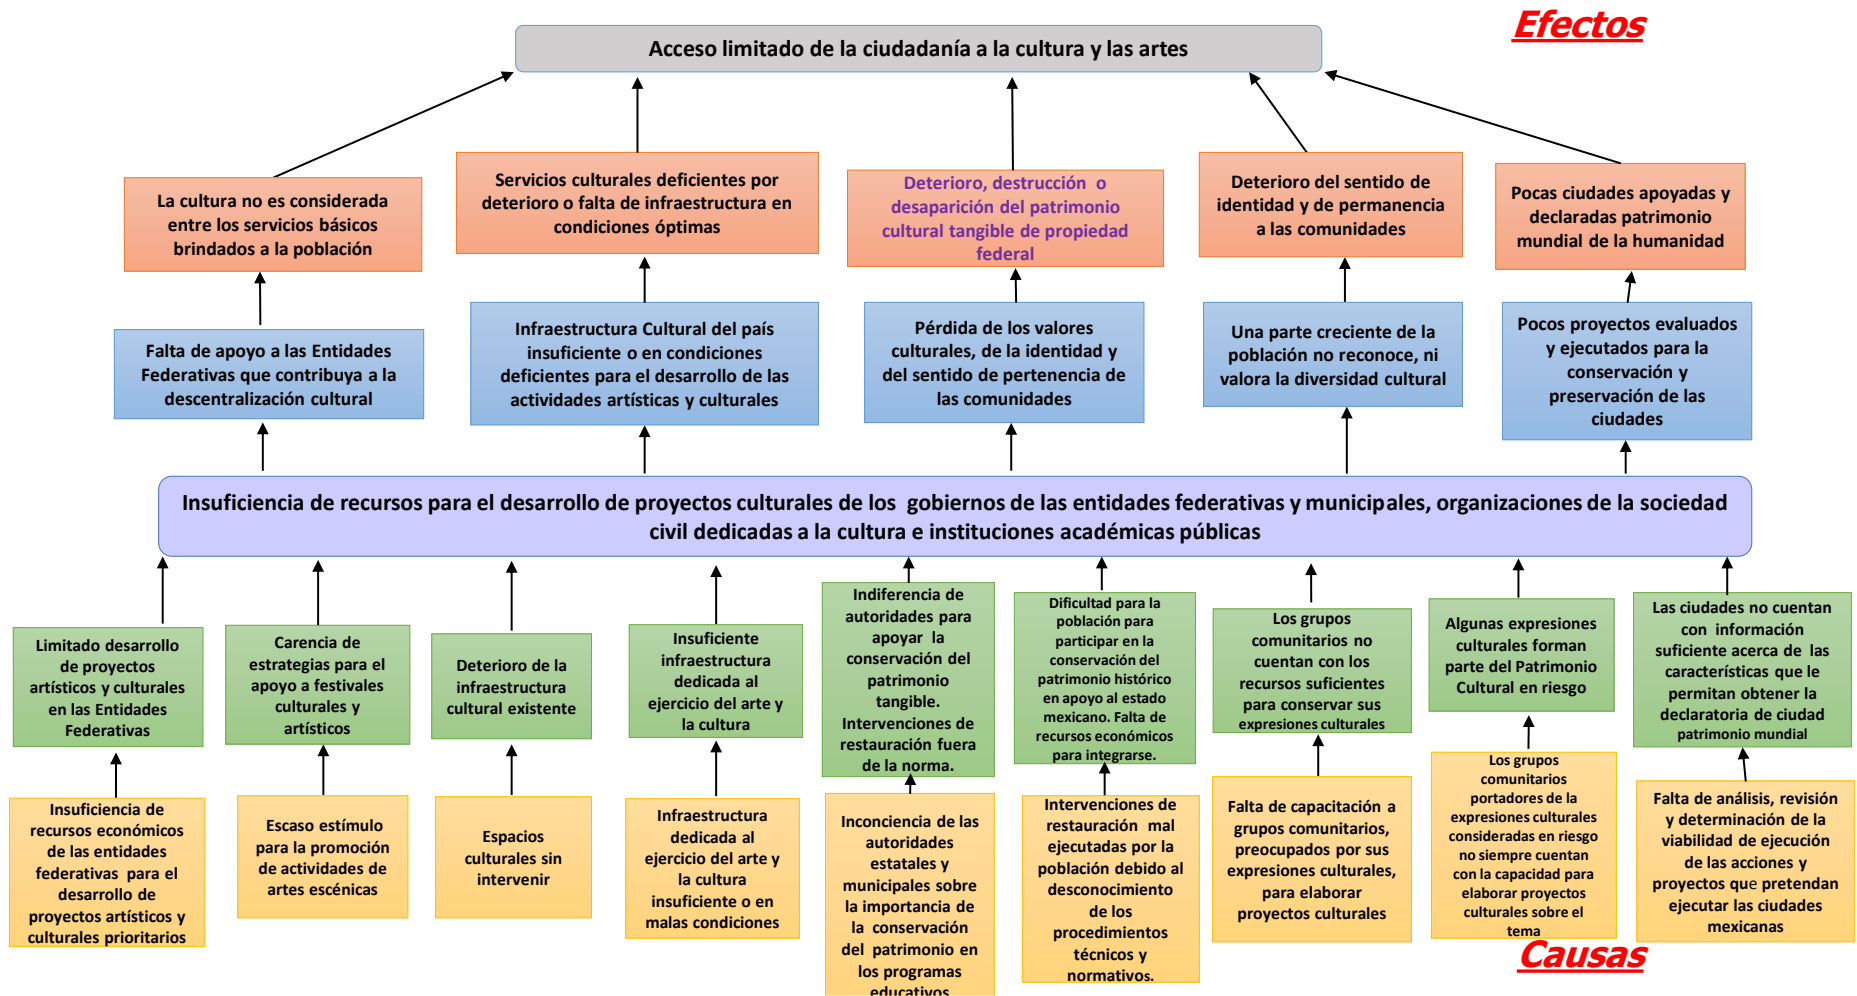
Efectos

Acceso limitado de la ciudadanía a la cultura y las artes

La cultura no es considerada entre los servicios básicos brindados a la población

Servicios culturales deficientes por deterioro o falta de infraestructura en condiciones óptimas

Deterioro, destrucción o desaparición del patrimonio cultural tangible de propiedad federal

Deterioro del sentido de identidad y de permanencia a las comunidades

Pocas ciudades apoyadas y declaradas patrimonio mundial de la humanidad

Falta de apoyo a las Entidades Federativas que contribuya a la descentralización cultural

Infraestructura Cultural del país insuficiente o en condiciones deficientes para el desarrollo de las actividades artísticas y culturales

Pérdida de los valores culturales, de la identidad y del sentido de pertenencia de las comunidades

Una parte creciente de la población no reconoce, ni valora la diversidad cultural

Pocos proyectos evaluados y ejecutados para la conservación y preservación de las ciudades

Insuficiencia de recursos para el desarrollo de proyectos culturales de los gobiernos de las entidades federativas y municipales, organizaciones de la sociedad civil dedicadas a la cultura e instituciones académicas públicas

Limitado desarrollo de proyectos artísticos y culturales en las Entidades Federativas

Carencia de estrategias para el apoyo a festivales culturales y artísticos

Deterioro de la infraestructura cultural existente

Insuficiente infraestructura dedicada al ejercicio del arte y la cultura

Indiferencia de autoridades para apoyar la conservación del patrimonio tangible. Intervenciones de restauración fuera de la norma.

Dificultad para la población para participar en la conservación del patrimonio histórico en apoyo al estado mexicano. Falta de recursos económicos para integrarse.

Los grupos comunitarios no cuentan con los recursos suficientes para conservar sus expresiones culturales

Algunas expresiones culturales forman parte del Patrimonio Cultural en riesgo

Las ciudades no cuentan con información suficiente acerca de las características que le permitan obtener la declaratoria de ciudad patrimonio mundial

Insuficiencia de recursos económicos de las entidades federativas para el desarrollo de proyectos artísticos y culturales prioritarios

Escaso estímulo para la promoción de actividades de artes escénicas

Espacios culturales sin intervenir

Infraestructura dedicada al ejercicio del arte y la cultura insuficiente o en malas condiciones

Inconciencia de las autoridades estatales y municipales sobre la importancia de la conservación del patrimonio en los programas educativos

Intervenciones de restauración mal ejecutadas por la población debido al desconocimiento de los procedimientos técnicos y normativos.

Falta de capacitación a grupos comunitarios, preocupados por sus expresiones culturales, para elaborar proyectos culturales

Los grupos comunitarios portadores de la expresiones culturales consideradas en riesgo no siempre cuentan con la capacidad para elaborar proyectos culturales sobre el tema

Falta de análisis, revisión y determinación de la viabilidad de ejecución de las acciones y proyectos que pretendan ejecutar las ciudades mexicanas

Causas